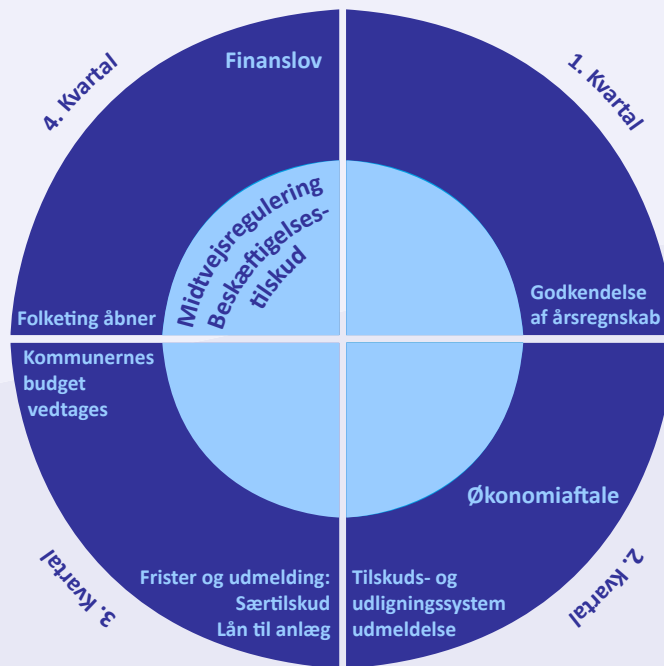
4. Kvartal

Finanslov

1. Kvartal

Midtvejsregulering Beskæftigelsestilskud

Folketing åbner

Godkendelse af årsregnskab

Kommunernes budget vedtages

Økonomiaftale

3. Kvartal

Frister og udmelding: Særtilskud Lån til anlæg

Tilskuds- og udligningssystem udmeldelse

2. Kvartal